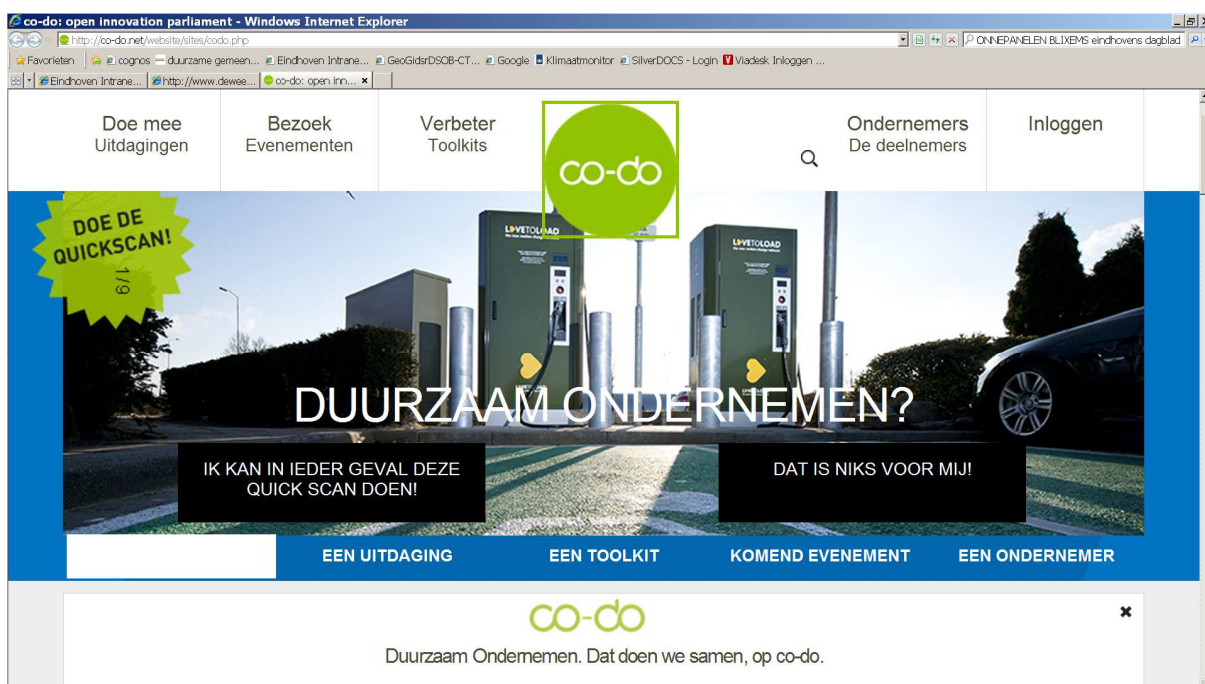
co-do: open innovation parliament - Windows Internet Explorer

http://co-do.net/website/sites/codo.php

ONNEPANELEN BLIXEMS eindhovens dagblad

Favorieten | cognos | duurzame gemeen... | Eindhoven Intrane... | GeoGidsrDSOB-CT... | Google | Klimaatmonitor | SilverDOCS - Login | Viadesk Inloggen ...

Eindhoven Intrane... | http://www.dewee... | co-do: open inn... ×

Doe mee
Uitdagingen

Bezoek
Evenementen

Verbeter
Toolkits

co-do

Ondernemers
De deelnemers

Inloggen

DOE DE QUICKSCAN!

1/9

LOVETOLOAD

LOVETOLOAD

DUURZAAM ONDERNEMEN?

IK KAN IN IEDER GEVAL DEZE QUICK SCAN DOEN!

DAT IS NIKS VOOR MIJ!

EEN UITDAGING

EEN TOOLKIT

KOMEND EVENEMENT

EEN ONDERNEMER

co-do

×

Duurzaam Ondernemen. Dat doen we samen, op co-do.